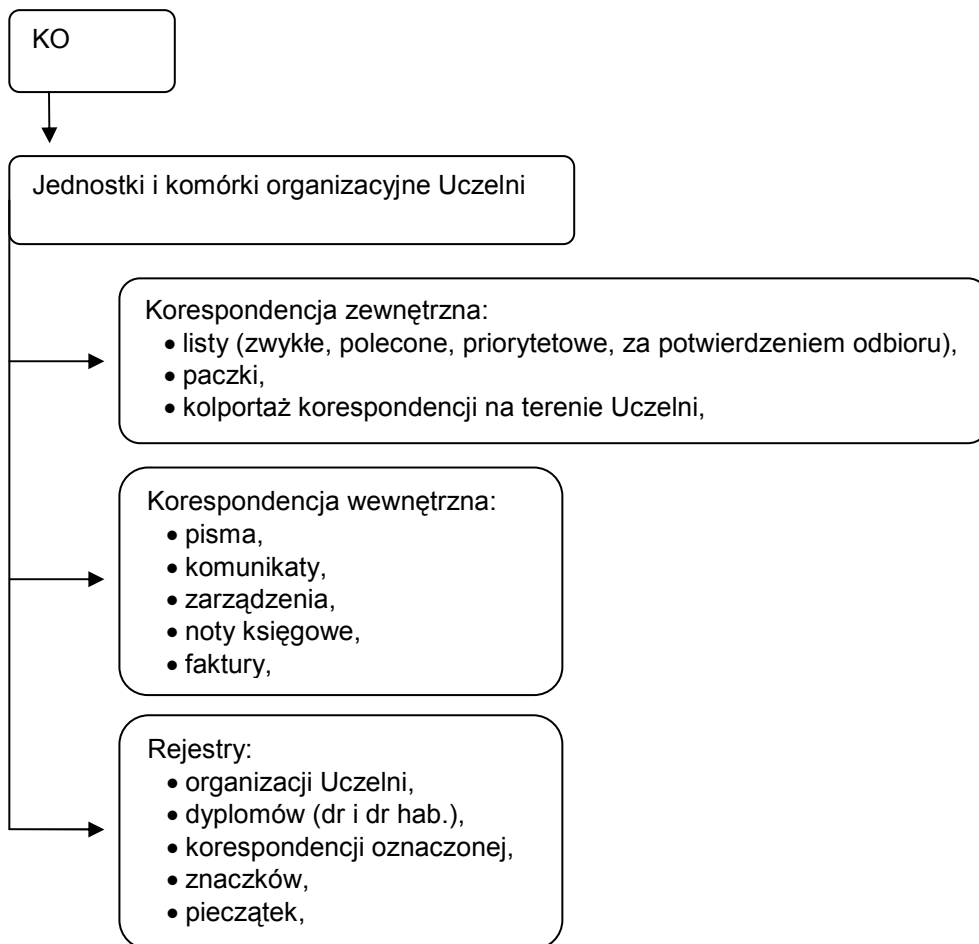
KO

Jednostki i komórki organizacyjne Uczelni

Korespondencja zewnętrzna:
• listy (zwykłe, polecone, priorytetowe, za potwierdzeniem odbioru),
• paczki,
• kolportaż korespondencji na terenie Uczelni,

Korespondencja wewnętrzna:
• pisma,
• komunikaty,
• zarządzenia,
• noty księgowe,
• faktury,

Rejestry:
• organizacji Uczelni,
• dyplomów (dr i dr hab.),
• korespondencji oznaczonej,
• znaczków,
• pieczątek,